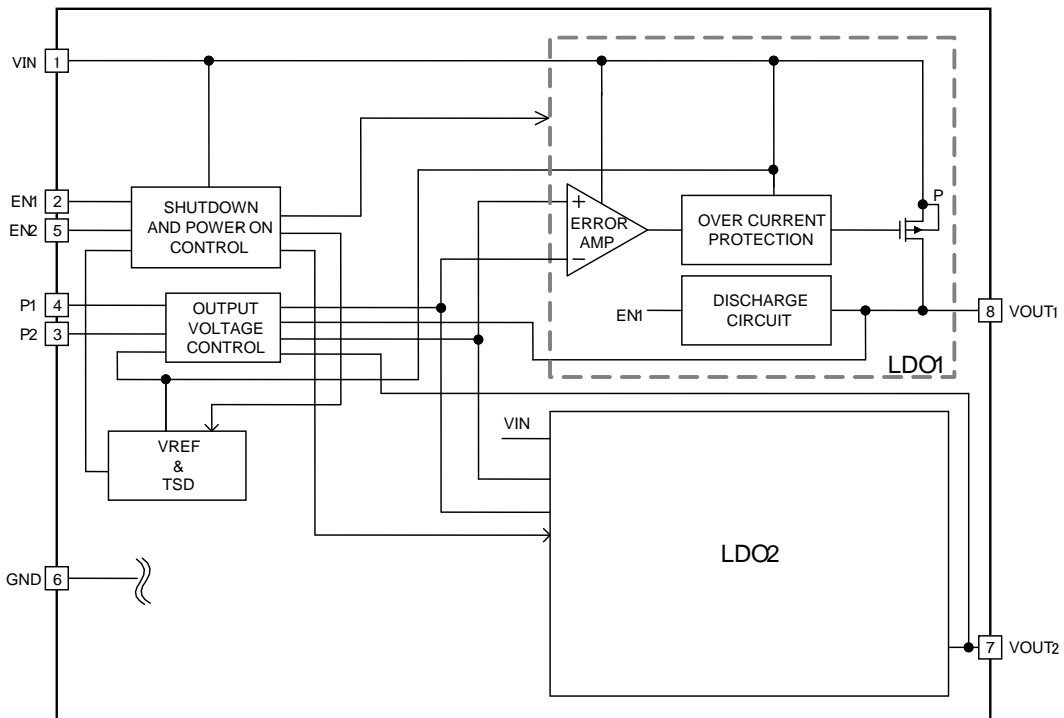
VIN 1

EN1 2

EN2 5

P1 4

P2 3

GND 6

SHUTDOWN AND POWER ON CONTROL

OUTPUT VOLTAGE CONTROL

VREF & TSD

+

ERROR AMP

−

OVER CURRENT PROTECTION

P

EN1

DISCHARGE CIRCUIT

8 VOUT1

LDO1

VIN

LDO2

7 VOUT2